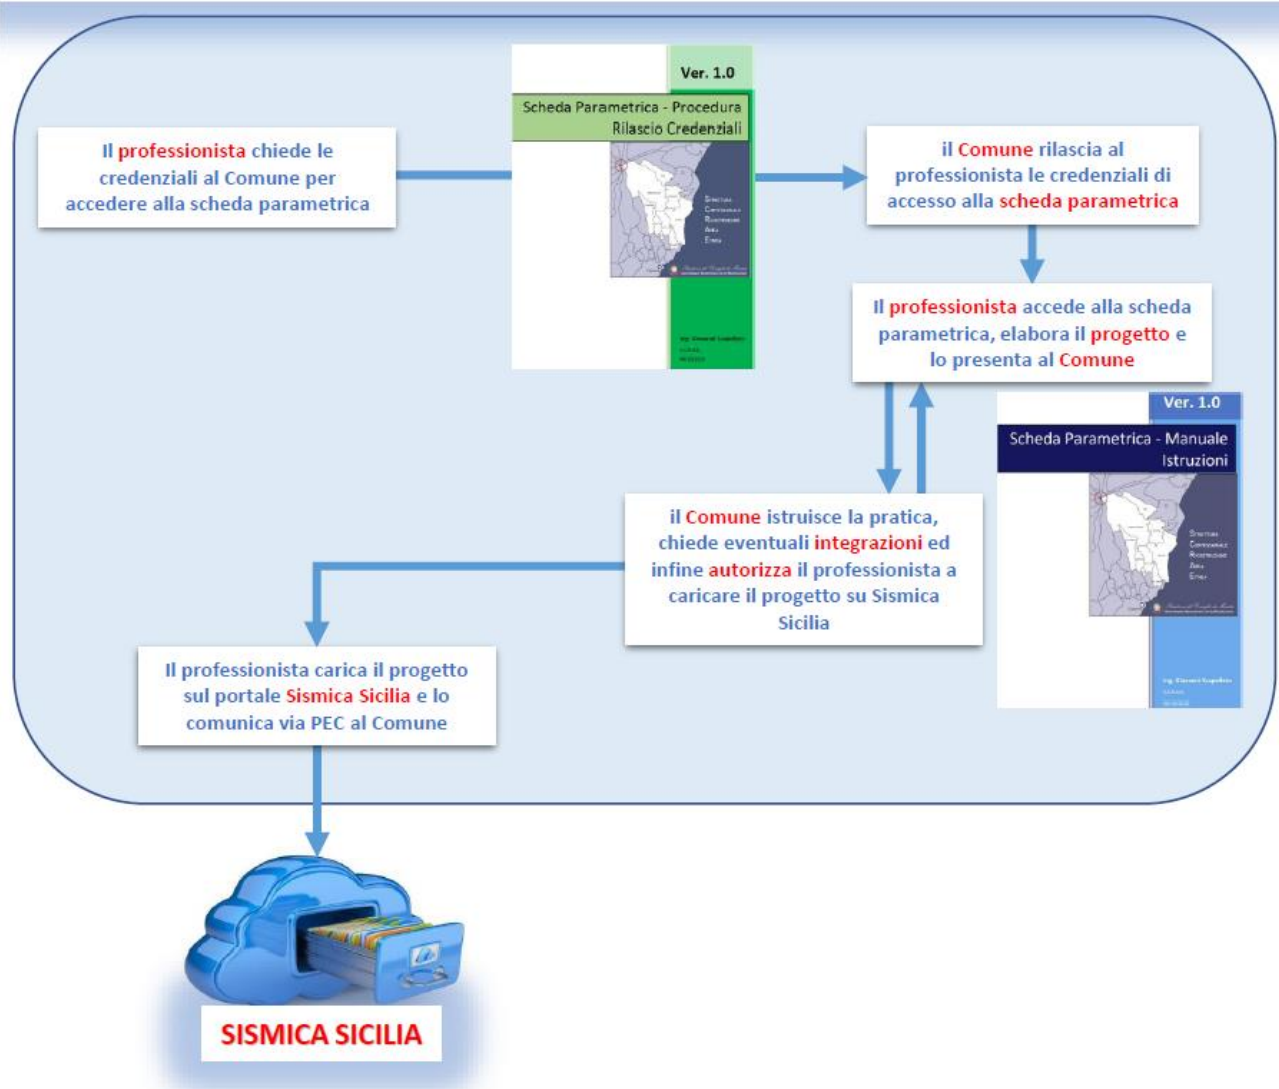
Il professionista chiede le credenziali al Comune per accedere alla scheda parametrica

Ver. 1.0

Scheda Parametrica - Procedura Rilascio Credenziali

il Comune rilascia al professionista le credenziali di accesso alla scheda parametrica

Il professionista accede alla scheda parametrica, elabora il progetto e lo presenta al Comune

Ver. 1.0

Scheda Parametrica - Manuale Istruzioni

il Comune istruisce la pratica, chiede eventuali integrazioni ed infine autorizza il professionista a caricare il progetto su Sismica Sicilia

Il professionista carica il progetto sul portale Sismica Sicilia e lo comunica via PEC al Comune

SISMICA SICILIA